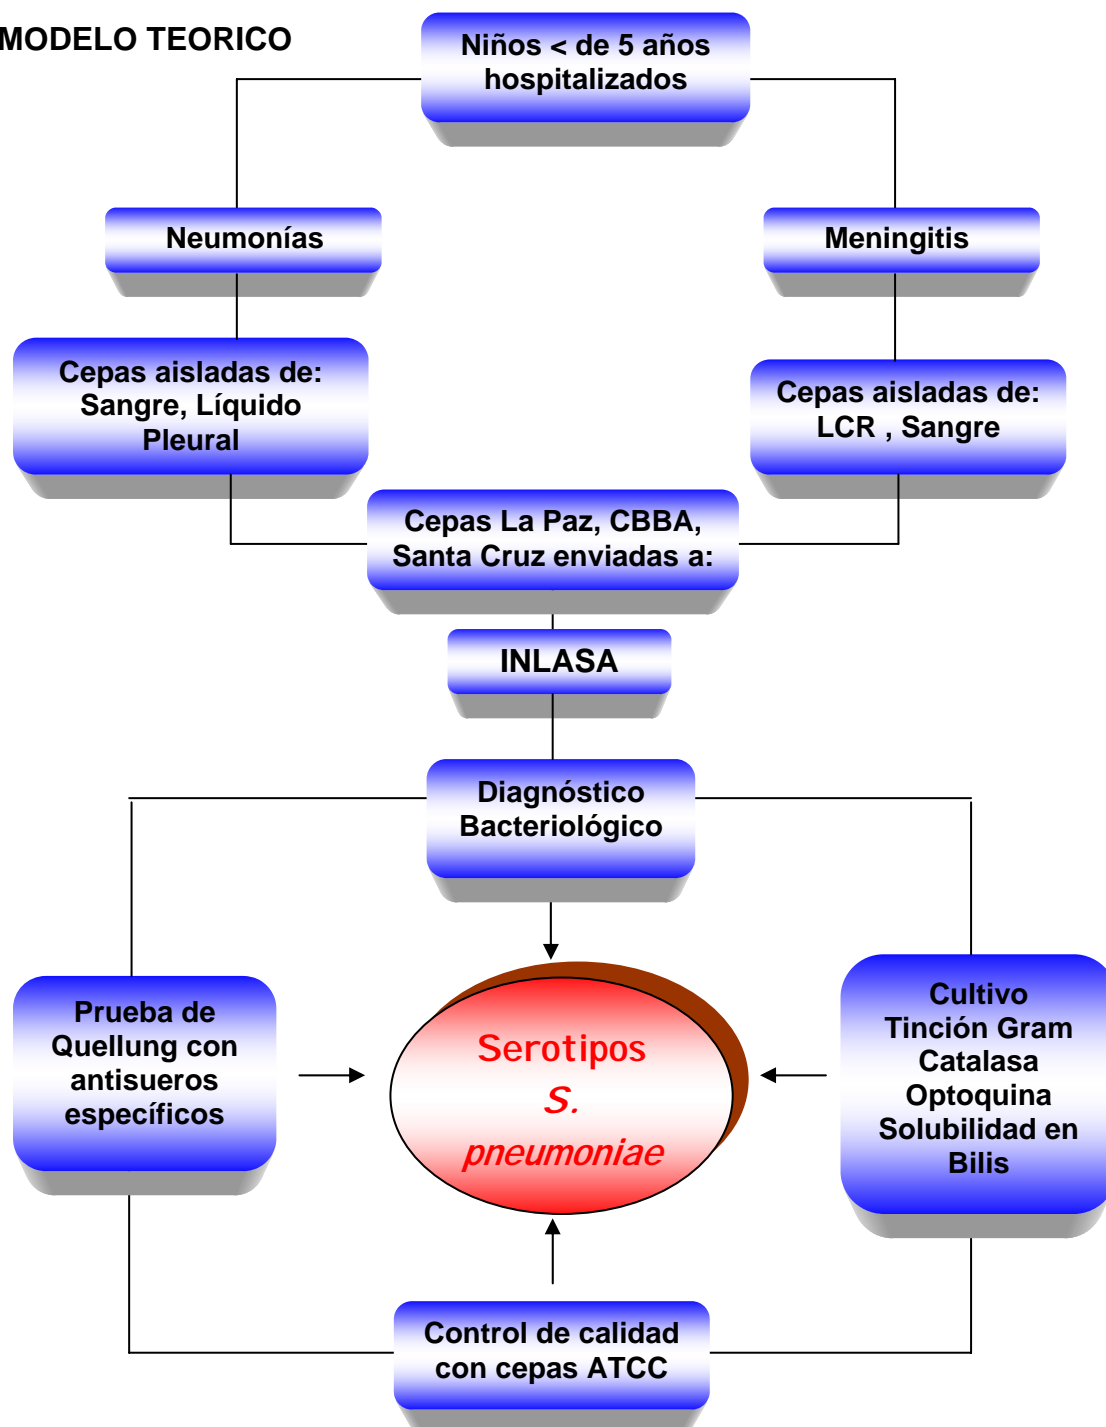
MODELO TEORICO

Niños < de 5 años hospitalizados

Neumonías

Meningitis

Cepas aisladas de: Sangre, Líquido Pleural

Cepas aisladas de: LCR , Sangre

Cepas La Paz, CBBA, Santa Cruz enviadas a:

INLASA

Diagnóstico Bacteriológico

Prueba de Quellung con antisueros específicos

Serotipos
S.
pneumoniae

Cultivo
Tinción Gram
Catalasa
Optoquina
Solubilidad en Bilis

Control de calidad con cepas ATCC